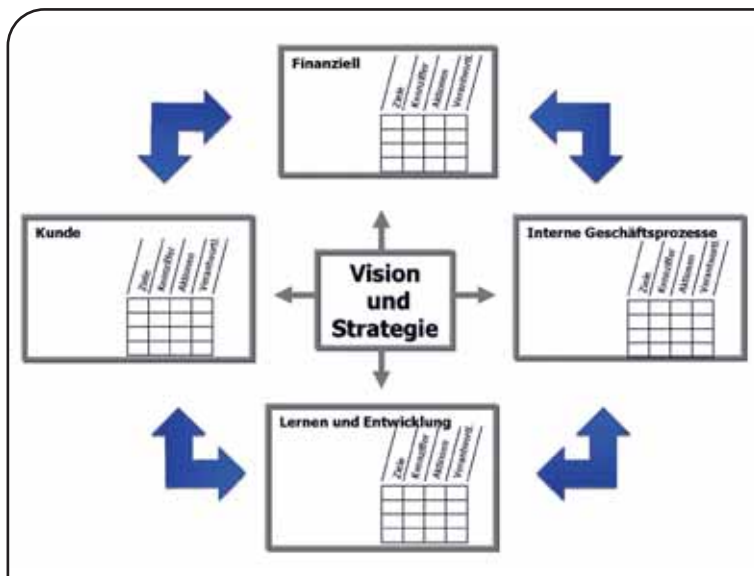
Finanziell

Ziele | Kennziffer | Aktionen | Verantwortl.

Kunde

Ziele | Kennziffer | Aktionen | Verantwortl.

Vision und Strategie

Interne Geschäftsprozesse

Ziele | Kennziffer | Aktionen | Verantwortl.

Lernen und Entwicklung

Ziele | Kennziffer | Aktionen | Verantwortl.